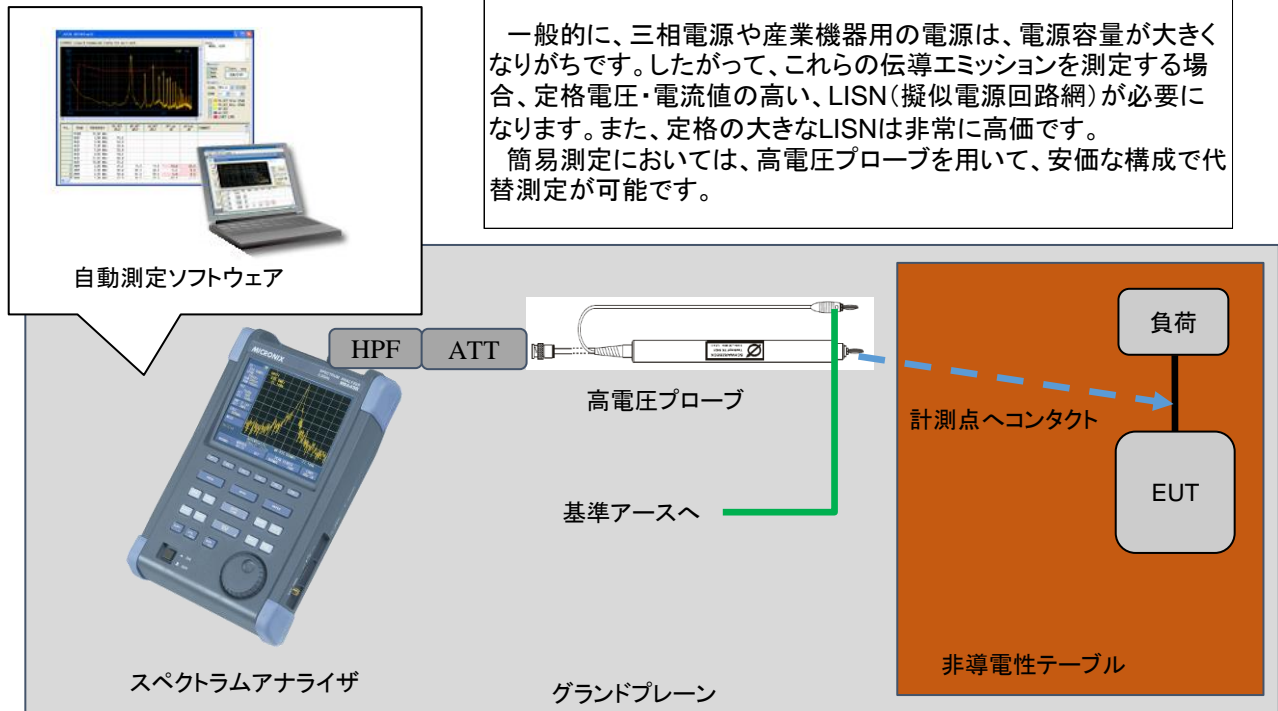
一般的に、三相電源や産業機器用の電源は、電源容量が大きくなりがちです。したがって、これらの伝導エミッションを測定する場合、定格電圧・電流値の高い、LISN（擬似電源回路網）が必要になります。また、定格の大きなLISNは非常に高価です。

簡易測定においては、高電圧プローブを用いて、安価な構成で代替測定が可能です。

自動測定ソフトウェア

HPF

ATT

MICRONIX

高電圧プローブ

負荷

計測点へコンタクト

EUT

基準アースへ

非導電性テーブル

スペクトラムアナライザ

グランドプレーン